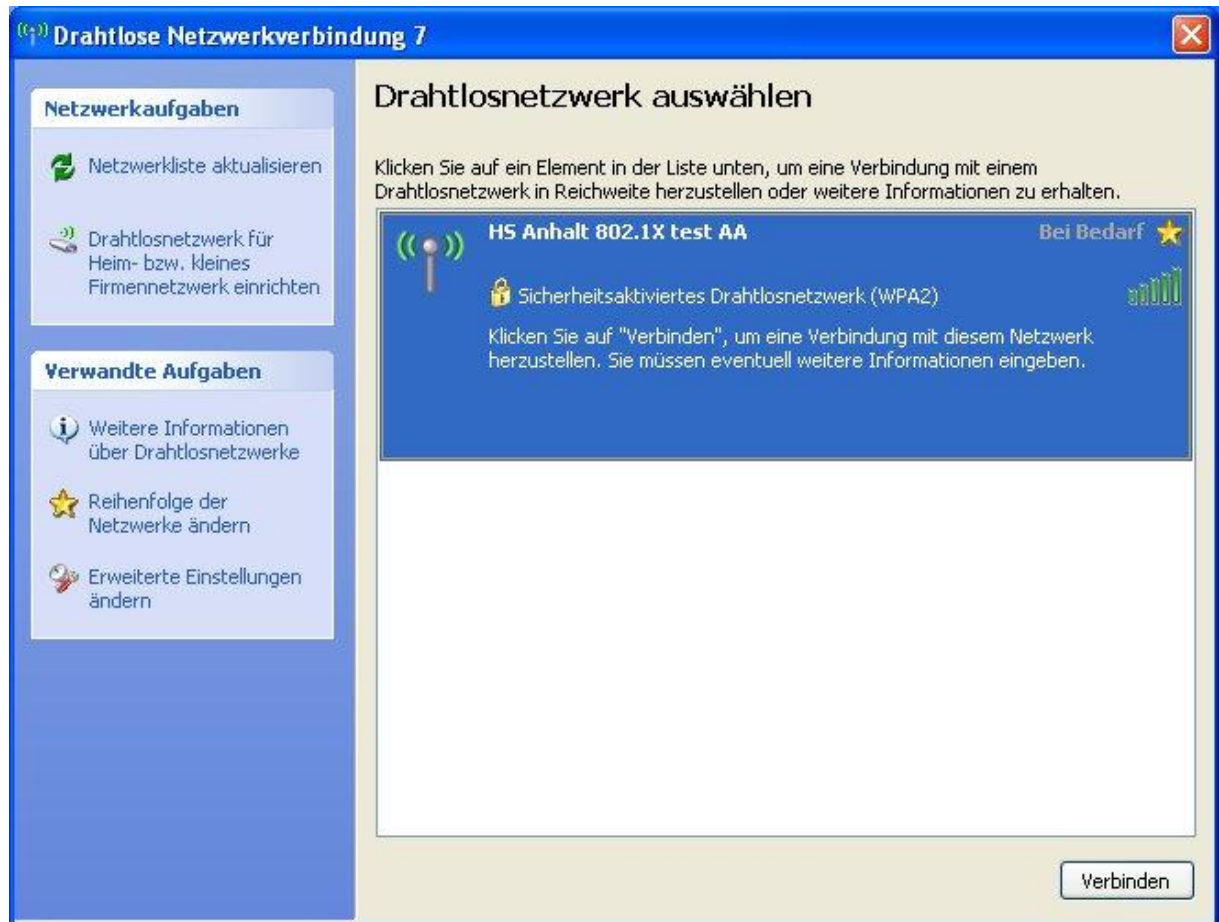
Drahtlose Netzwerkverbindung 7

Netzwerkaufgaben

Netzwerkliste aktualisieren

Drahtlosnetzwerk für Heim- bzw. kleines Firmennetzwerk einrichten

Verwandte Aufgaben

Weitere Informationen über Drahtlosnetzwerke

Reihenfolge der Netzwerke ändern

Erweiterte Einstellungen ändern

Drahtlosnetzwerk auswählen

Klicken Sie auf ein Element in der Liste unten, um eine Verbindung mit einem Drahtlosnetzwerk in Reichweite herzustellen oder weitere Informationen zu erhalten.

HS Anhalt 802.1X test AA

Bei Bedarf

Sicherheitsaktiviertes Drahtlosnetzwerk (WPA2)

Klicken Sie auf "Verbinden", um eine Verbindung mit diesem Netzwerk herzustellen. Sie müssen eventuell weitere Informationen eingeben.

Verbinden